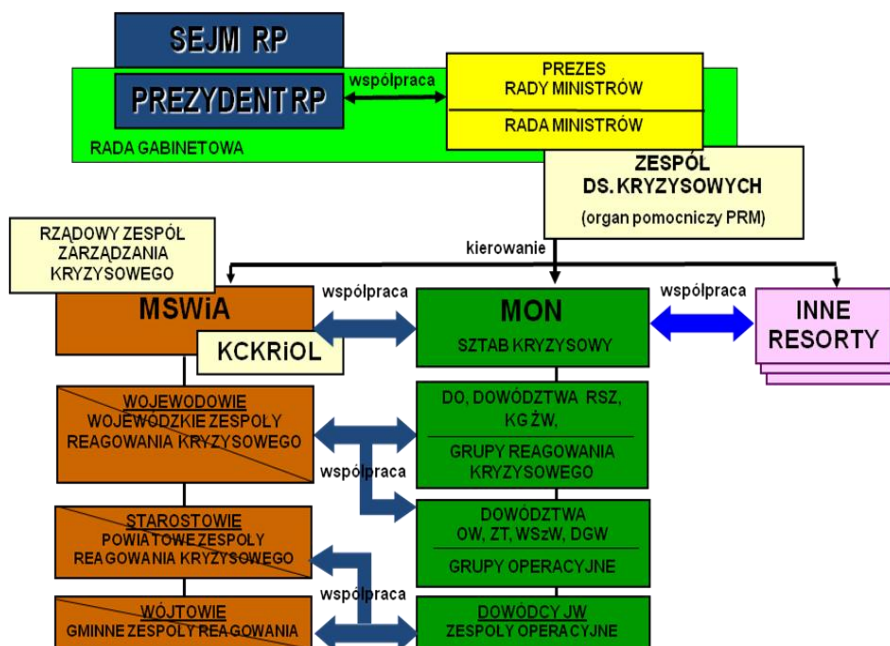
SEJM RP

PREZYDENT RP

współpraca

PREZES RADY MINISTRÓW

RADA MINISTRÓW

RADA GABINETOWA

ZESPÓŁ DS. KRYZYSOWYCH

(organ pomocniczy PRM)

RZĄDOWY ZESPÓŁ ZARZĄDZANIA KRYZYSOWEGO

kierowanie

MSWiA

współpraca

MON

współpraca

INNE RESORTY

KCKRiOL

SZTAB KRYZYSOWY

WOJEWODOWIE
WOJEWÓDZKIE ZESPOŁY REAGOWANIA KRYZYSOWEGO

DO, DOWÓDZTWA RSZ, KG ŻW,

GRUPY REAGOWANIA KRYZYSOWEGO

współpraca

STAROSTOWIE
POWIATOWE ZESPOŁY REAGOWANIA KRYZYSOWEGO

DOWÓDZTWA OW, ZT, WSzW, DGW

GRUPY OPERACYJNE

współpraca

WÓJTOWIE
GMINNE ZESPOŁY REAGOWANIA

DOWÓDCY JW
ZESPOŁY OPERACYJNE